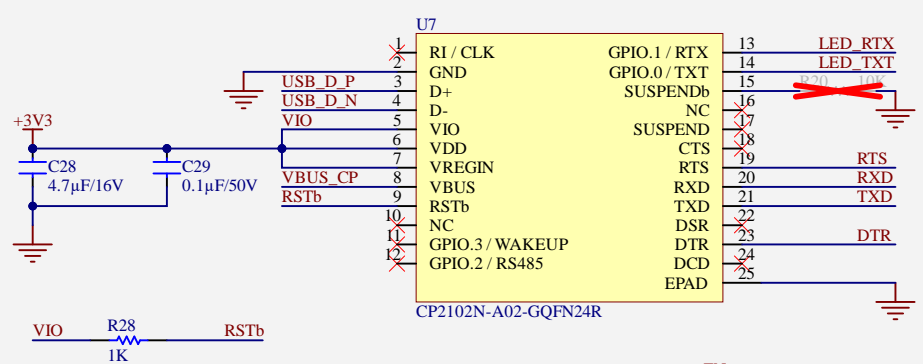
U7

+3V3

C28
4.7µF/16V

C29
0.1µF/50V

| Pin | Signal | Name | Name | Pin | Signal |
|---|---|---|---|---|---|
| 1 | | RI / CLK | GPIO.1 / RTX | 13 | LED_RTX |
| 2 | | GND | GPIO.0 / TXT | 14 | LED_TXT |
| 3 | USB_D_P | D+ | SUSPENDb | 15 | R20 10K |
| 4 | USB_D_N | D- | NC | 16 | |
| 5 | VIO | VIO | SUSPEND | 17 | |
| 6 | | VDD | CTS | 18 | |
| 7 | | VREGIN | RTS | 19 | RTS |
| 8 | VBUS_CP | VBUS | RXD | 20 | RXD |
| 9 | RSTb | RSTb | TXD | 21 | TXD |
| 10 | | NC | DSR | 22 | |
| 11 | | GPIO.3 / WAKEUP | DTR | 23 | DTR |
| 12 | | GPIO.2 / RS485 | DCD | 24 | |
| | | | EPAD | 25 | |

CP2102N-A02-GQFN24R

VIO R28 RSTb
1K